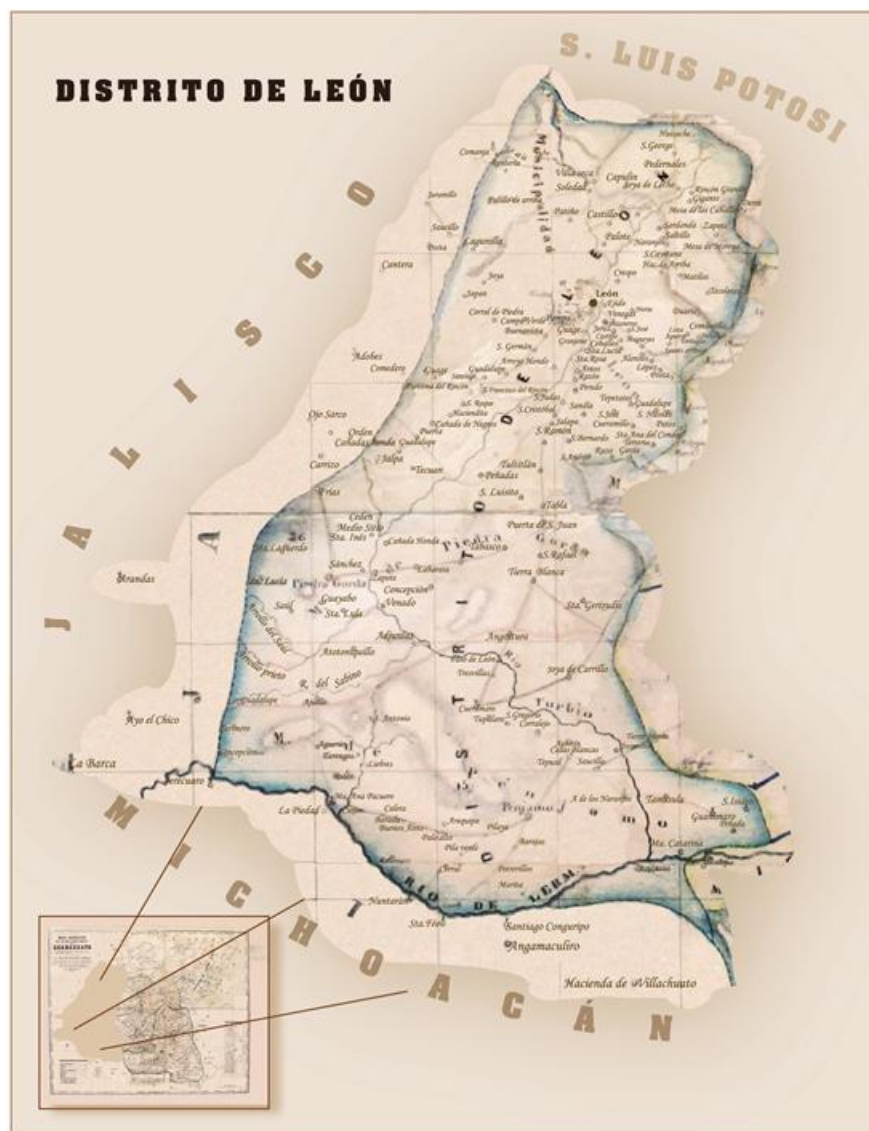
DISTRITO DE LEÓN

S. LUIS POTOSI

JALISCO

MICHOACÁN

León

Silao

S. Francisco del Rincon

Purísima del Rincon

Piedra Gorda

Tierra Blanca

Sta. Gertrudis

Concepción

Venado

Guayabo

Sánchez

S. Pedro

Puerta de S. Juan

S. Rafael

Jalpa

Tecuan

Cantera

Adobes

Comedero

Ojo Sarco

Carrizo

Frias

Orden

Cañadas

Penadas

S. Luisito

Tabla

Angostura

Joya de Carrillo

Río Turbio

Corralejo

Pénjamo

Cuerámaro

S. Gregorio

Taylor

Sta. Ana

Tamborela

Guanimaro

S. Isidro

Sta. Catarina

Ayo el Chico

La Barca

Yurécuaro

La Piedad

Buenos Aires

Aramutaro

Santiago Conguripo

Angamaculiro

Hacienda de Villachuato

Nuntarán

Sta. Fé

Río de Lerma

Cerrito

Aguacate

Quiritareo

Castillo

Soledad

Capulín

Palote

S. Cristóbal

Jesús

Santa Rosa

Sauz

Guanajuato

Ibarra

Comedero

Tecolote

Manantial

Álamo

Joya

Jaripeo

Trojes

S. Agustín

Cuevas

Tepetate

Pedernales

S. Jorge

Nuevo

Rincon Grande

Mesa de los Caballos

Zapata

Santa Rita

Guadalupe

Tulcitlán

Arroyo Hondo

Corral de Piedra

Campestre

Santa Ana del Conde

Cabañas

Aguilera

Buenavista

Sta. Lucía

Puerto

Caña

Joya de Castro

Estancia

Blanco

S. Bernardo

Galas

Mezquite

Ciénega

S. Judas

Otates

Alfaro

Lagunillas

Jaramillo

Peñuelas

Punta

Comanja

Palo Alto

Manzanillo

Joya del Cedro

Municipalidad

Distrito de León

Rio

Cañada Honda

Cañada de Negros

Cerro Gordo

Sabinal

R. del Sabino

Arandas

Azulejos

Laguna Larga

Medio Sitio

Sta. Inés

Coecillo